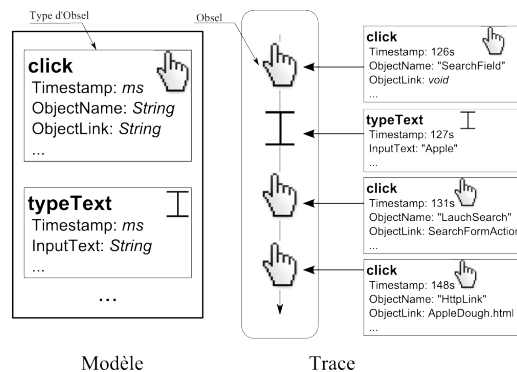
Type d'Obsel

click
Timestamp: ms
ObjectName: String
ObjectLink: String
...

typeText
Timestamp: ms
InputText: String
...

...

Obsel

click
Timestamp: 126s
ObjectName: "SearchField"
ObjectLink: void
...

typeText
Timestamp: 127s
InputText: "Apple"
...

click
Timestamp: 131s
ObjectName: "LauchSearch"
ObjectLink: SearchFormAction
...

click
Timestamp: 148s
ObjectName: "HttpLink"
ObjectLink: AppleDough.html
...

Modèle

Trace